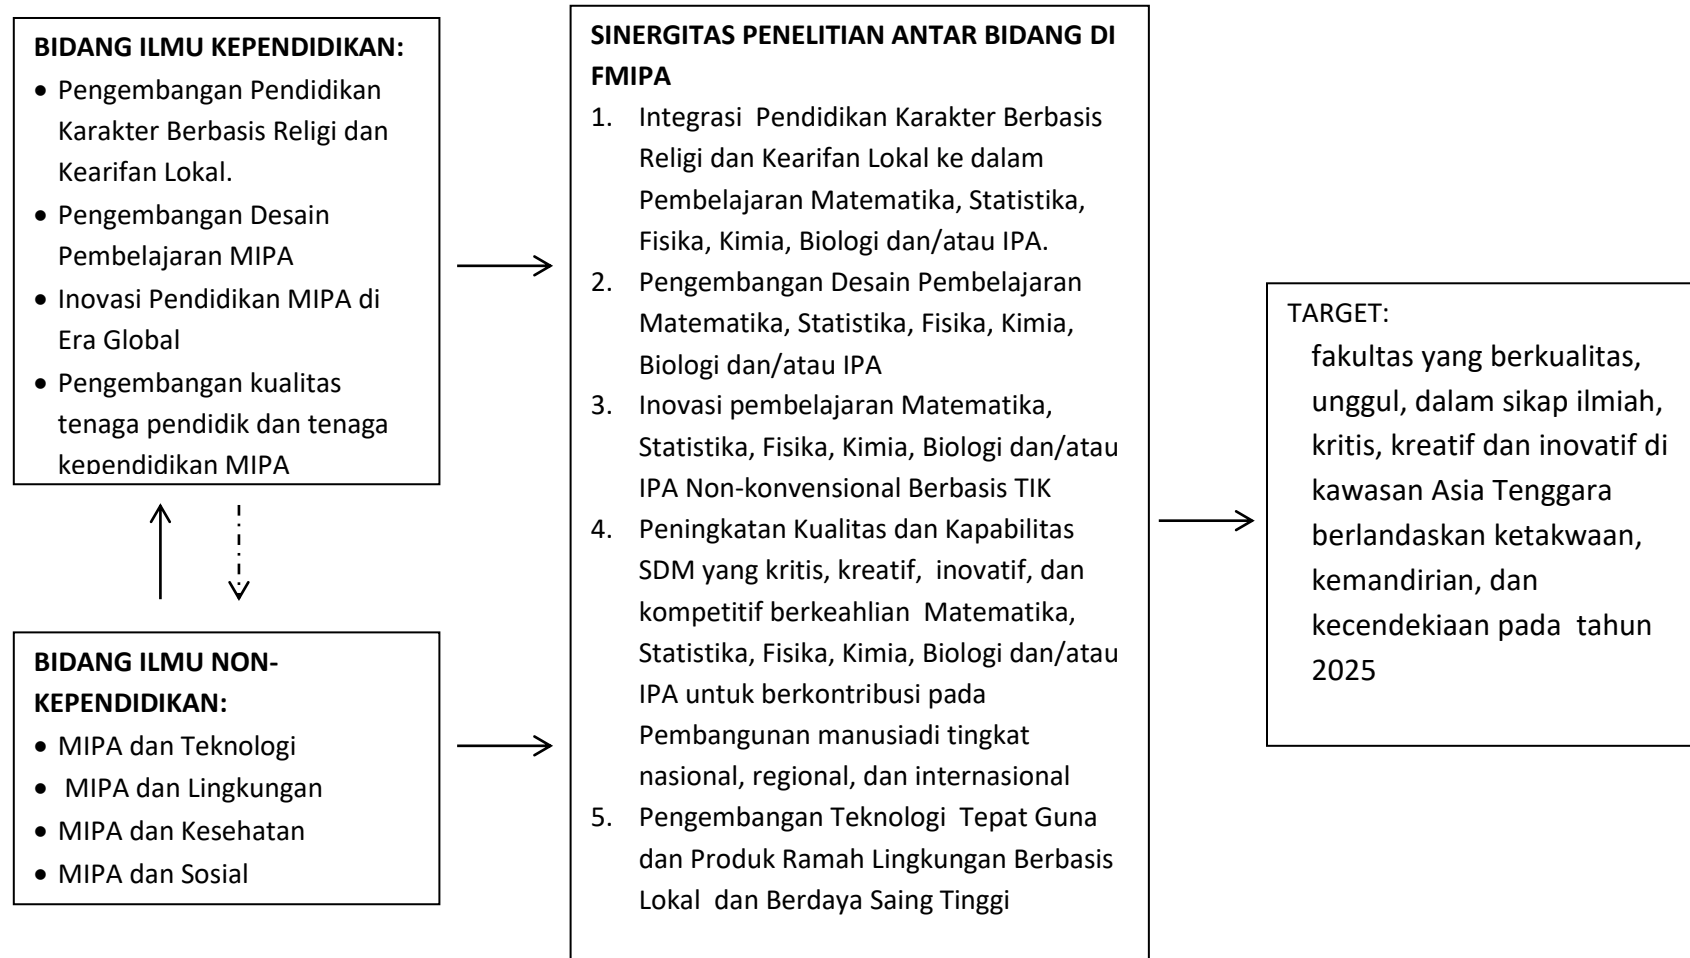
**BIDANG ILMU KEPENDIDIKAN:**
- Pengembangan Pendidikan Karakter Berbasis Religi dan Kearifan Lokal.
- Pengembangan Desain Pembelajaran MIPA
- Inovasi Pendidikan MIPA di Era Global
- Pengembangan kualitas tenaga pendidik dan tenaga kependidikan MIPA

**BIDANG ILMU NON-KEPENDIDIKAN:**
- MIPA dan Teknologi
- MIPA dan Lingkungan
- MIPA dan Kesehatan
- MIPA dan Sosial

**SINERGITAS PENELITIAN ANTAR BIDANG DI FMIPA**
1. Integrasi Pendidikan Karakter Berbasis Religi dan Kearifan Lokal ke dalam Pembelajaran Matematika, Statistika, Fisika, Kimia, Biologi dan/atau IPA.
2. Pengembangan Desain Pembelajaran Matematika, Statistika, Fisika, Kimia, Biologi dan/atau IPA
3. Inovasi pembelajaran Matematika, Statistika, Fisika, Kimia, Biologi dan/atau IPA Non-konvensional Berbasis TIK
4. Peningkatan Kualitas dan Kapabilitas SDM yang kritis, kreatif, inovatif, dan kompetitif berkeahlian Matematika, Statistika, Fisika, Kimia, Biologi dan/atau IPA untuk berkontribusi pada Pembangunan manusiadi tingkat nasional, regional, dan internasional
5. Pengembangan Teknologi Tepat Guna dan Produk Ramah Lingkungan Berbasis Lokal dan Berdaya Saing Tinggi

TARGET:
fakultas yang berkualitas, unggul, dalam sikap ilmiah, kritis, kreatif dan inovatif di kawasan Asia Tenggara berlandaskan ketakwaan, kemandirian, dan kecendekiaan pada tahun 2025